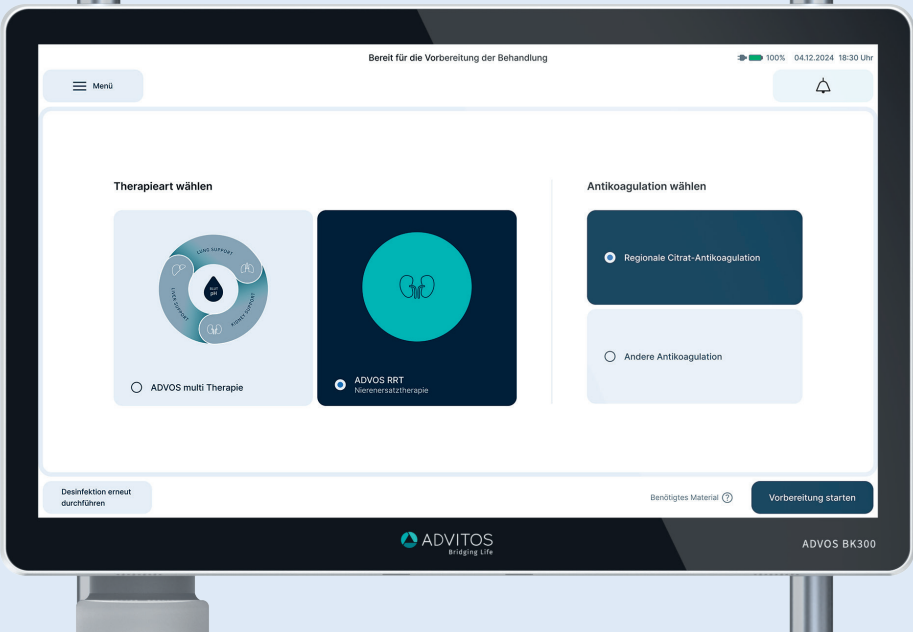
Bereit für die Vorbereitung der Behandlung

100% 04.12.2024 18:30 Uhr

Menü

Therapieart wählen

LUNG SUPPORT

LIVER SUPPORT

KIDNEY SUPPORT

BLUT pH

ADVOS multi Therapie

ADVOS RRT
Nierenersatztherapie

Antikoagulation wählen

Regionale Citrat-Antikoagulation

Andere Antikoagulation

Desinfektion erneut durchführen

Benötigtes Material

Vorbereitung starten

ADVITOS
Bridging Life

ADVOS BK300